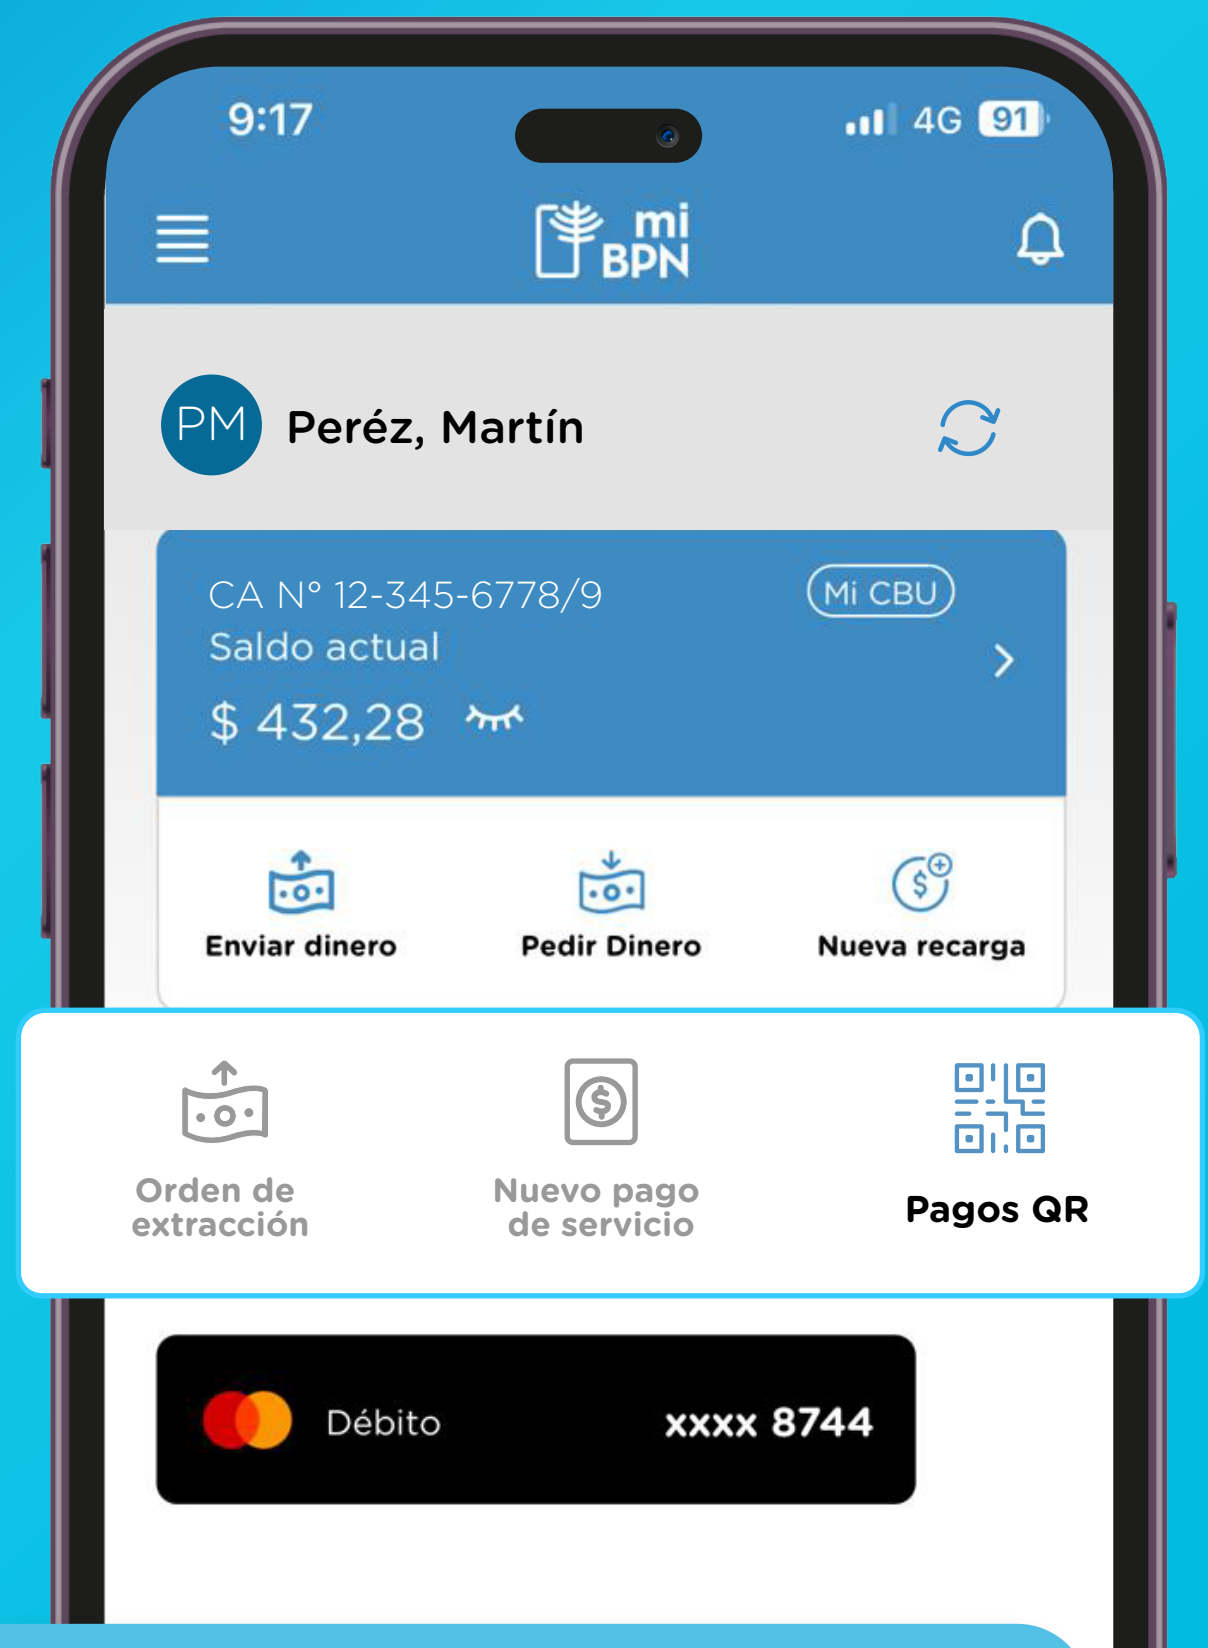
9:17

4G 91

mi BPN

PM Peréz, Martín

CA N° 12-345-6778/9
Saldo actual
$ 432,28

Mi CBU

Enviar dinero

Pedir Dinero

Nueva recarga

Orden de extracción

Nuevo pago de servicio

Pagos QR

Débito

xxxx 8744